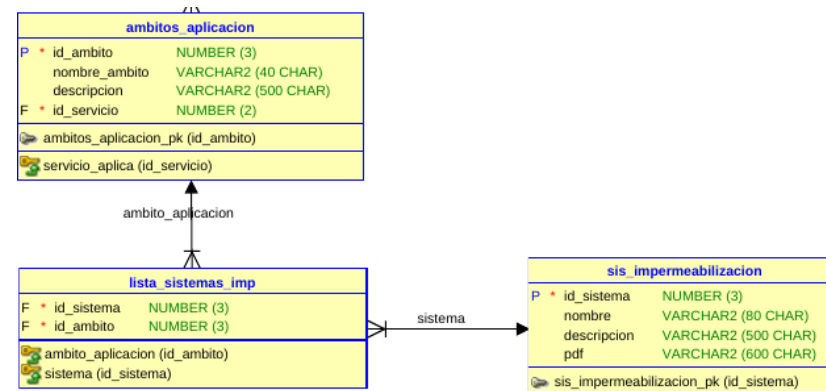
ambitos_aplicacion

| | | | |
|---|---|---|---|
| P | * | id_ambito | NUMBER (3) |
| | | nombre_ambito | VARCHAR2 (40 CHAR) |
| | | descripcion | VARCHAR2 (500 CHAR) |
| F | * | id_servicio | NUMBER (2) |

ambitos_aplicacion_pk (id_ambito)

servicio_aplica (id_servicio)

ambito_aplicacion

lista_sistemas_imp

| | | | |
|---|---|---|---|
| F | * | id_sistema | NUMBER (3) |
| F | * | id_ambito | NUMBER (3) |

ambito_aplicacion (id_ambito)
sistema (id_sistema)

sistema

sis_impermeabilizacion

| | | | |
|---|---|---|---|
| P | * | id_sistema | NUMBER (3) |
| | | nombre | VARCHAR2 (80 CHAR) |
| | | descripcion | VARCHAR2 (500 CHAR) |
| | | pdf | VARCHAR2 (600 CHAR) |

sis_impermeabilizacion_pk (id_sistema)